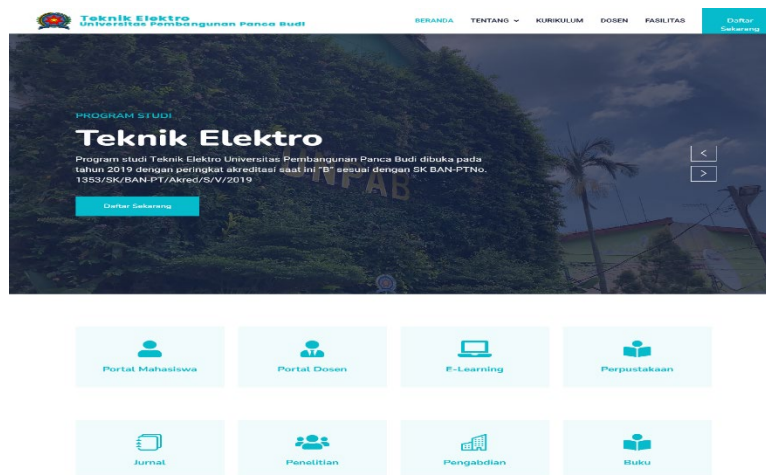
Teknik Elektro
Universitas Pembangunan Panca Budi

BERANDA TENTANG KURIKULUM DOSEN FASILITAS Daftar Sekarang

PROGRAM STUDI

Teknik Elektro

Program studi Teknik Elektro Universitas Pembangunan Panca Budi dibuka pada tahun 2019 dengan peringkat akreditasi saat ini "B" sesuai dengan SK BAN-PTNo. 1353/SK/BAN-PT/Akred/S/V/2019

Daftar Sekarang

<
>

Portal Mahasiswa

Portal Dosen

E-Learning

Perpustakaan

Jurnal

Penelitian

Pengabdian

Buku